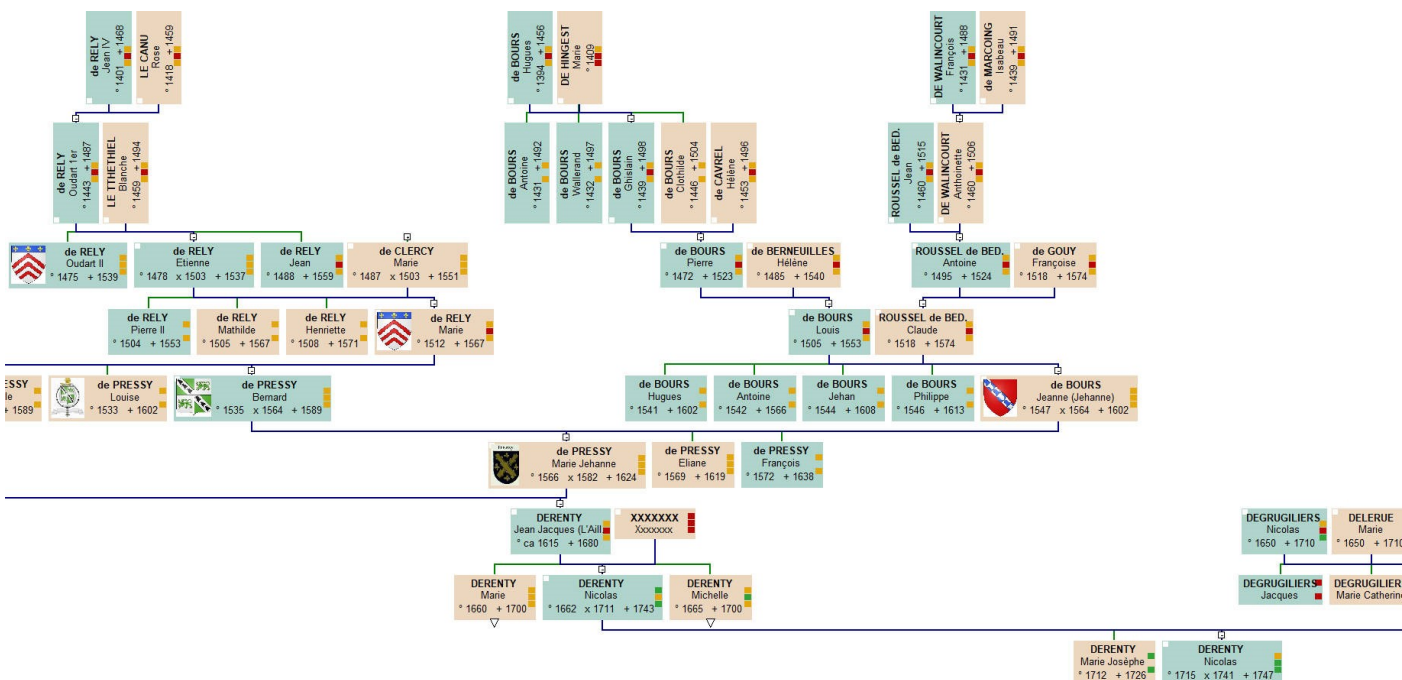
de RELY
Jean IV
° 1401 + 1468

LE CANU
Rose
° 1418 + 1459

de BOURS
Hugues
° 1394 + 1456

DE HINGEST
Marie
° 1409

DE WALINCOURT
François
° 1431 + 1488

de MARCOING
Isabeau
° 1439 + 1491

de RELY
Oudart 1er
° 1443 + 1487

LE TTHETHIEL
Blanche
° 1459 + 1494

de BOURS
Antoine
° 1431 + 1492

de BOURS
Wallerand
° 1432 + 1497

de BOURS
Ghislain
° 1439 + 1498

de BOURS
Clothilde
° 1446 + 1504

de CAVREL
Hélène
° 1453 + 1496

ROUSSEL de BED.
Jean
° 1460 + 1515

DE WALINCOURT
Anthoinette
° 1460 + 1506

de RELY
Oudart II
° 1475 + 1539

de RELY
Etienne
° 1478 x 1503 + 1537

de RELY
Jean
° 1488 + 1559

de CLERCY
Marie
° 1487 x 1503 + 1551

de BOURS
Pierre
° 1472 + 1523

de BERNEUILLES
Hélène
° 1485 + 1540

ROUSSEL de BED.
Antoine
° 1495 + 1524

de GOUY
Françoise
° 1518 + 1574

de RELY
Pierre II
° 1504 + 1553

de RELY
Mathilde
° 1505 + 1567

de RELY
Henriette
° 1508 + 1571

de RELY
Marie
° 1512 + 1567

de BOURS
Louis
° 1505 + 1553

ROUSSEL de BED.
Claude
° 1518 + 1574

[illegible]ESSY
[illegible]le
+ 1589

de PRESSY
Louise
° 1533 + 1602

de PRESSY
Bernard
° 1535 x 1564 + 1589

de BOURS
Hugues
° 1541 + 1602

de BOURS
Antoine
° 1542 + 1566

de BOURS
Jehan
° 1544 + 1608

de BOURS
Philippe
° 1546 + 1613

de BOURS
Jeanne (Jehanne)
° 1547 x 1564 + 1602

de PRESSY
Marie Jehanne
° 1566 x 1582 + 1624

de PRESSY
Eliane
° 1569 + 1619

de PRESSY
François
° 1572 + 1638

DERENTY
Jean Jacques (L'Aill
° ca 1615 + 1680

XXXXXXX
Xxxxxxx

DEGRUGILIERS
Nicolas
° 1650 + 1710

DELERUE
Marie
° 1650 + 171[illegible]

DERENTY
Marie
° 1660 + 1700

DERENTY
Nicolas
° 1662 x 1711 + 1743

DERENTY
Michelle
° 1665 + 1700

DEGRUGILIERS
Jacques

DEGRUGILIER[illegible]
Marie Catherin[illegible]

DERENTY
Marie Josèphe
° 1712 + 1726

DERENTY
Nicolas
° 1715 x 1741 + 1747